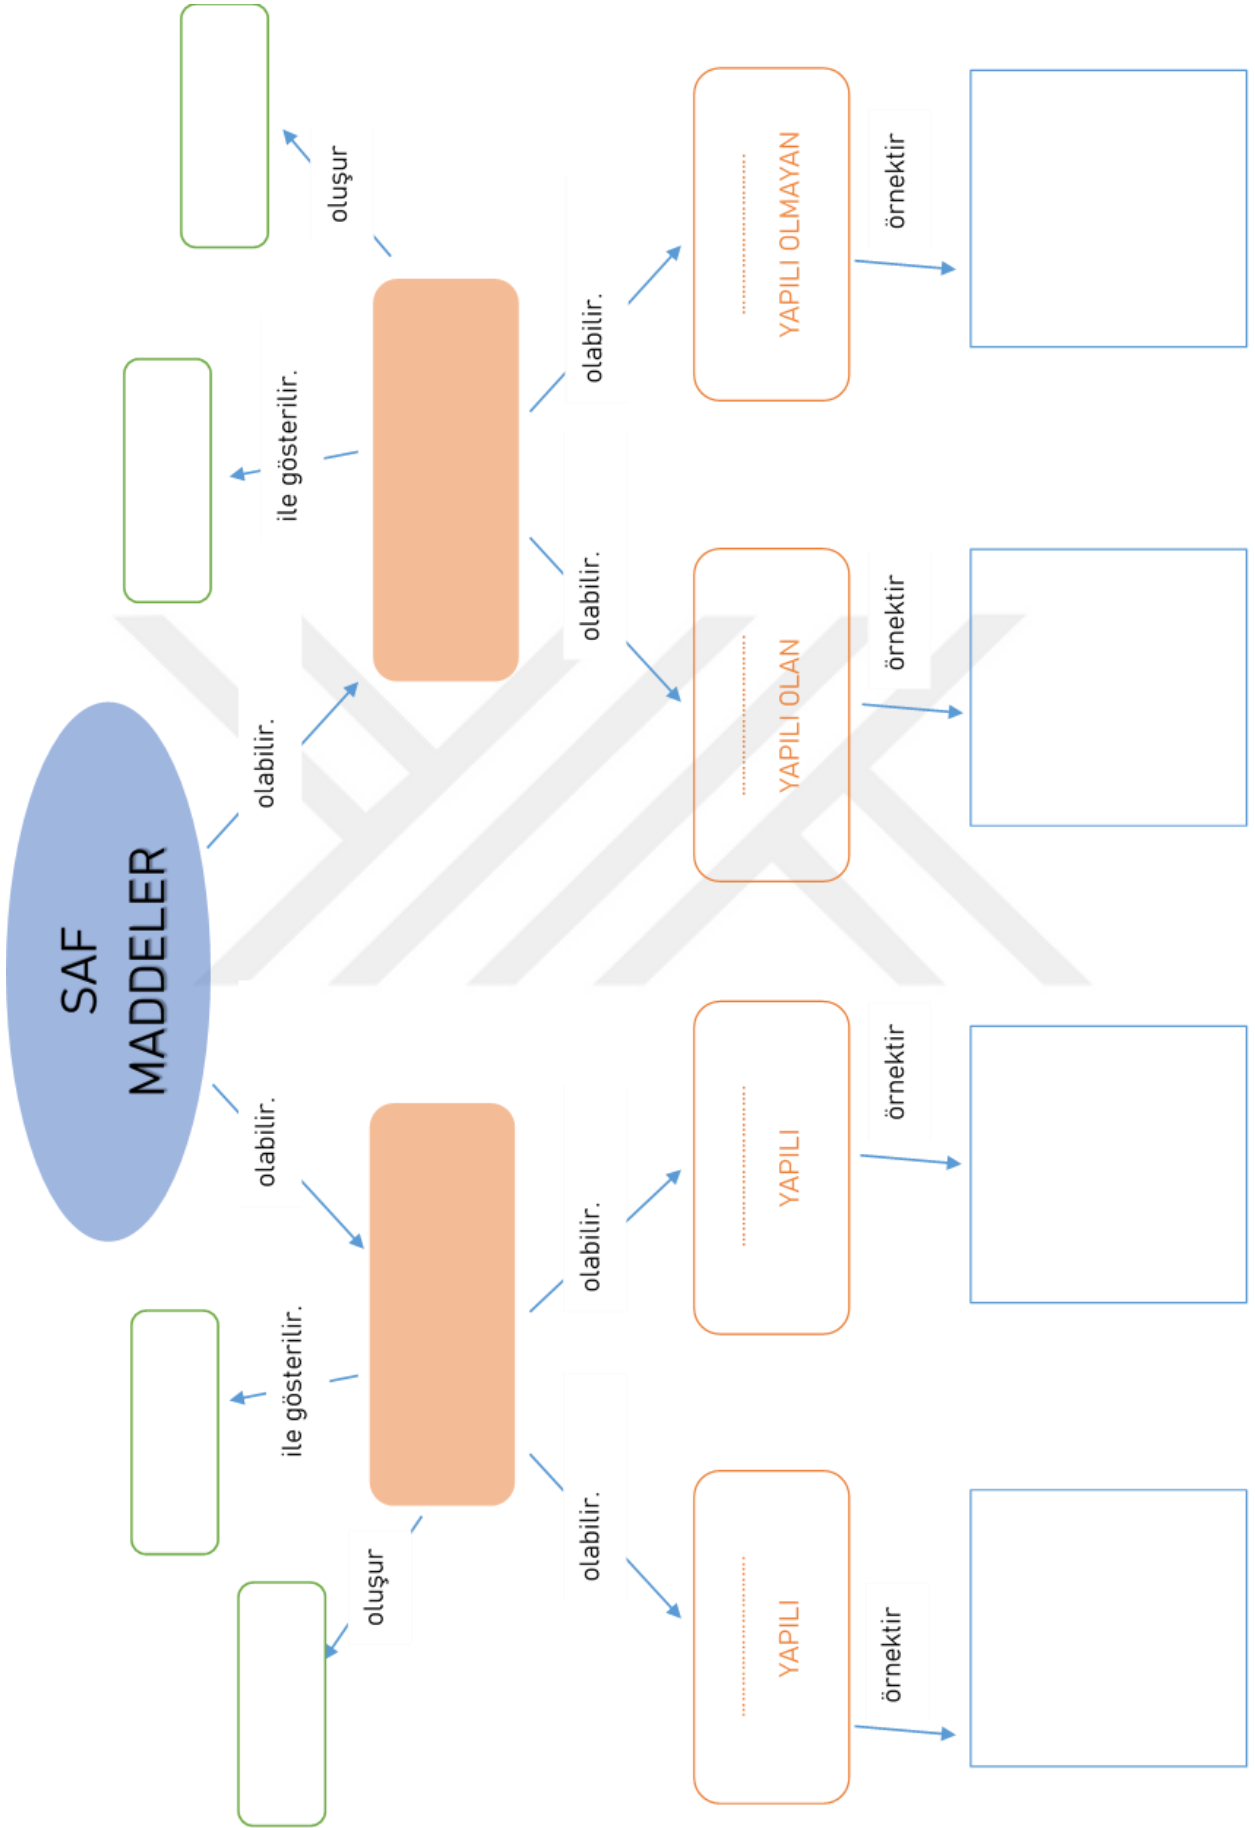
SAF MADDELER

olabilir.

oluşur

ile gösterilir.

olabilir.

olabilir.

.................... YAPILI OLMAYAN

örnektir

.................... YAPILI OLAN

örnektir

olabilir.

ile gösterilir.

oluşur

olabilir.

olabilir.

.................... YAPILI

örnektir

.................... YAPILI

örnektir